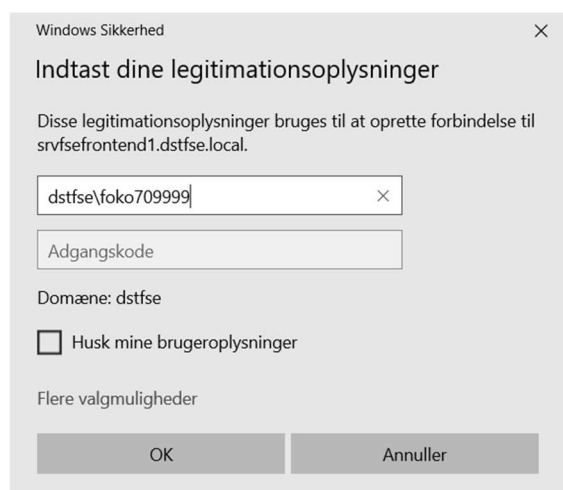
Windows Sikkerhed ×

Indtast dine legitimationsoplysninger

Disse legitimationsoplysninger bruges til at oprette forbindelse til srvfsefrontend1.dstfse.local.

dstfse\foko709999 ×

Adgangskode

Domæne: dstfse

Husk mine brugeroplysninger

Flere valgmuligheder

OK

Annuller